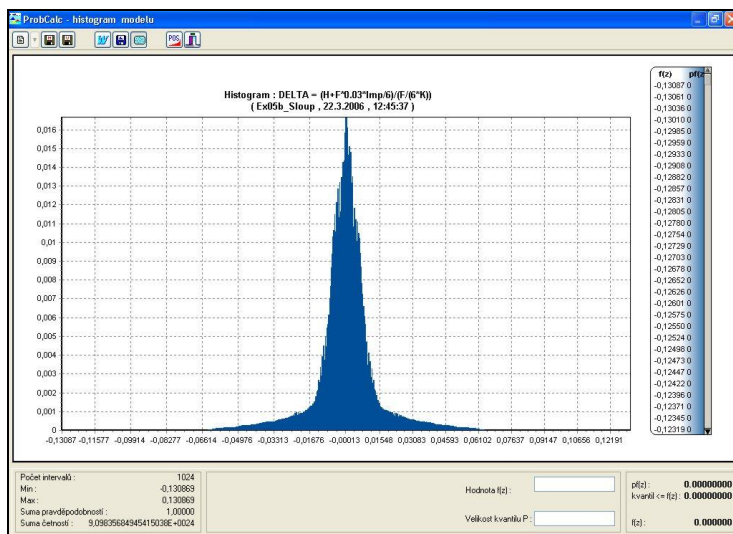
ProbCalc - histogram modelu

Histogram : DELTA = (H+F*0.03*Imp/6)/(F/(6*K))
( Ex05b_Sloup , 22.3.2006 , 12:45:37 )

0,016
0,015
0,014
0,013
0,012
0,011
0,01
0,009
0,008
0,007
0,006
0,005
0,004
0,003
0,002
0,001
0

-0,13087 -0,11577 -0,09914 -0,08277 -0,06614 -0,04976 -0,03313 -0,01676 -0,00013 0,01548 0,03083 0,04593 0,06102 0,07637 0,09147 0,10656 0,12191

| f(z) | pf(z |
|---|---|
| -0,13087 | 0 |
| -0,13061 | 0 |
| -0,13036 | 0 |
| -0,13010 | 0 |
| -0,12985 | 0 |
| -0,12959 | 0 |
| -0,12933 | 0 |
| -0,12908 | 0 |
| -0,12882 | 0 |
| -0,12857 | 0 |
| -0,12831 | 0 |
| -0,12805 | 0 |
| -0,12780 | 0 |
| -0,12754 | 0 |
| -0,12729 | 0 |
| -0,12703 | 0 |
| -0,12678 | 0 |
| -0,12652 | 0 |
| -0,12626 | 0 |
| -0,12601 | 0 |
| -0,12575 | 0 |
| -0,12550 | 0 |
| -0,12524 | 0 |
| -0,12498 | 0 |
| -0,12473 | 0 |
| -0,12447 | 0 |
| -0,12422 | 0 |
| -0,12396 | 0 |
| -0,12371 | 0 |
| -0,12345 | 0 |
| -0,12319 | 0 |

Počet intervalů : 1024
Min : -0,130869
Max : 0,130869
Suma pravděpodobností : 1,00000
Suma četností : 9,09835684945415038E+0024

Hodnota f(z) :
Velikost kvantilu P :

pf(z) : 0.00000000
kvantil <= f(z) : 0.00000000
f(z) : 0.000000